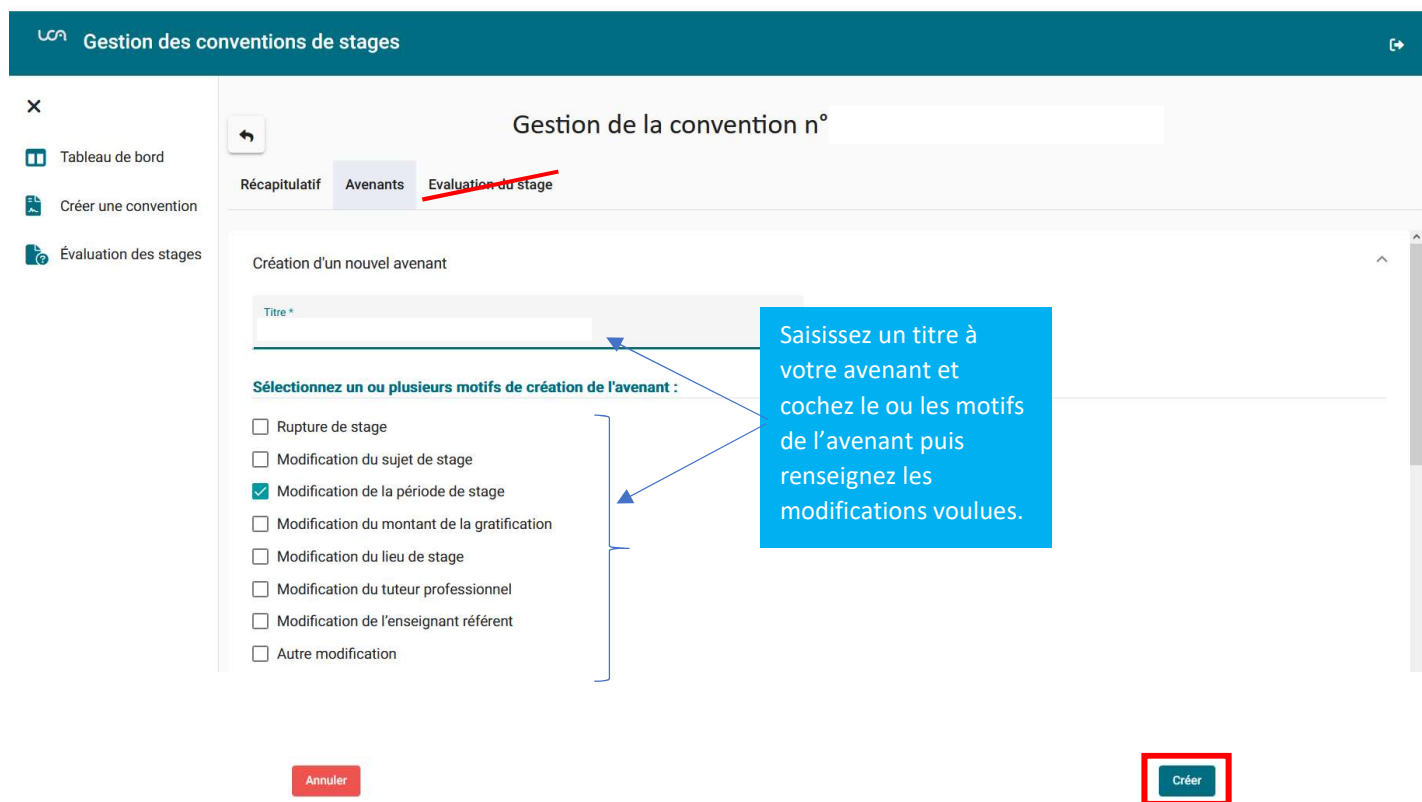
UCA Gestion des conventions de stages

Tableau de bord
Créer une convention
Évaluation des stages

Gestion de la convention n°

Récapitulatif Avenants Evaluation du stage

Création d'un nouvel avenant

Titre *

Saisissez un titre à votre avenant et cochez le ou les motifs de l'avenant puis renseignez les modifications voulues.

Sélectionnez un ou plusieurs motifs de création de l'avenant :

Rupture de stage
Modification du sujet de stage
Modification de la période de stage
Modification du montant de la gratification
Modification du lieu de stage
Modification du tuteur professionnel
Modification de l'enseignant référent
Autre modification

Annuler

Créer